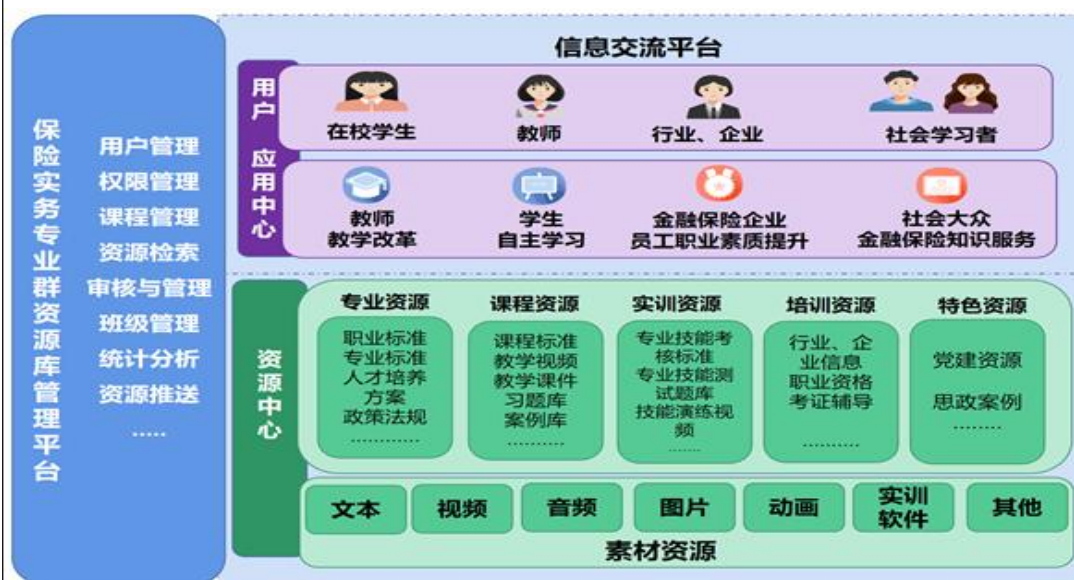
保险实务专业群资源库管理平台

用户管理
权限管理
课程管理
资源检索
审核与管理
班级管理
统计分析
资源推送
......

信息交流平台

用户应用中心

在校学生
教师
行业、企业
社会学习者

教师教学改革
学生自主学习
金融保险企业员工职业素质提升
社会大众金融保险知识服务

资源中心

专业资源
职业标准
专业标准
人才培养方案
政策法规
............

课程资源
课程标准
教学视频
教学课件
习题库
案例库
..........

实训资源
专业技能考核标准
专业技能测试题库
技能演练视频
......

培训资源
行业、企业信息
职业资格考证辅导
..........

特色资源
党建资源
思政案例
.........

文本
视频
音频
图片
动画
实训软件
其他
素材资源